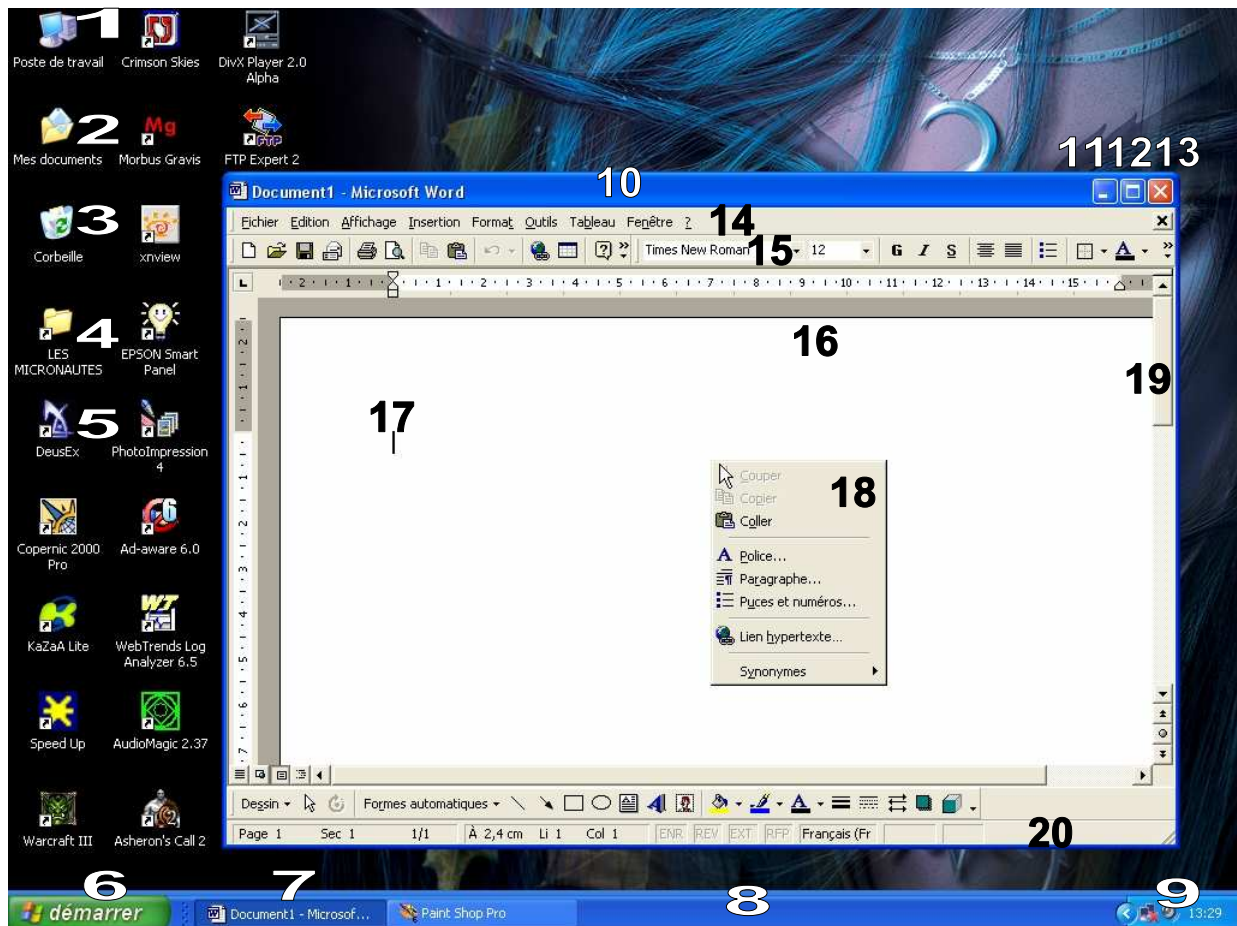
1 Poste de travail
Crimson Skies
DivX Player 2.0 Alpha
2 Mes documents
Mg Morbus Gravis
FTP Expert 2
3 Corbeille
xnview
4 LES MICRONAUTES
EPSON Smart Panel
5 DeusEx
PhotoImpression 4
Copernic 2000 Pro
Ad-aware 6.0
KaZaA Lite
WebTrends Log Analyzer 6.5
Speed Up
AudioMagic 2.37
Warcraft III
Asheron's Call 2

111213
10
Document1 - Microsoft Word
Fichier Edition Affichage Insertion Format Outils Tableau Fenêtre ? 14
Times New Roman 15 12 G I S
·2·1·1·1·1·2·3·4·5·6·7·8·9·10·11·12·13·14·15·
16
19
17
18
Couper
Copier
Coller
Police...
Paragraphe...
Puces et numéros...
Lien hypertexte...
Synonymes
Dessin Formes automatiques
Page 1 Sec 1 1/1 À 2,4 cm Li 1 Col 1 ENR REV EXT RFP Français (Fr
20
6 démarrer
7 Document1 - Microsof...
Paint Shop Pro
8
9 13:29